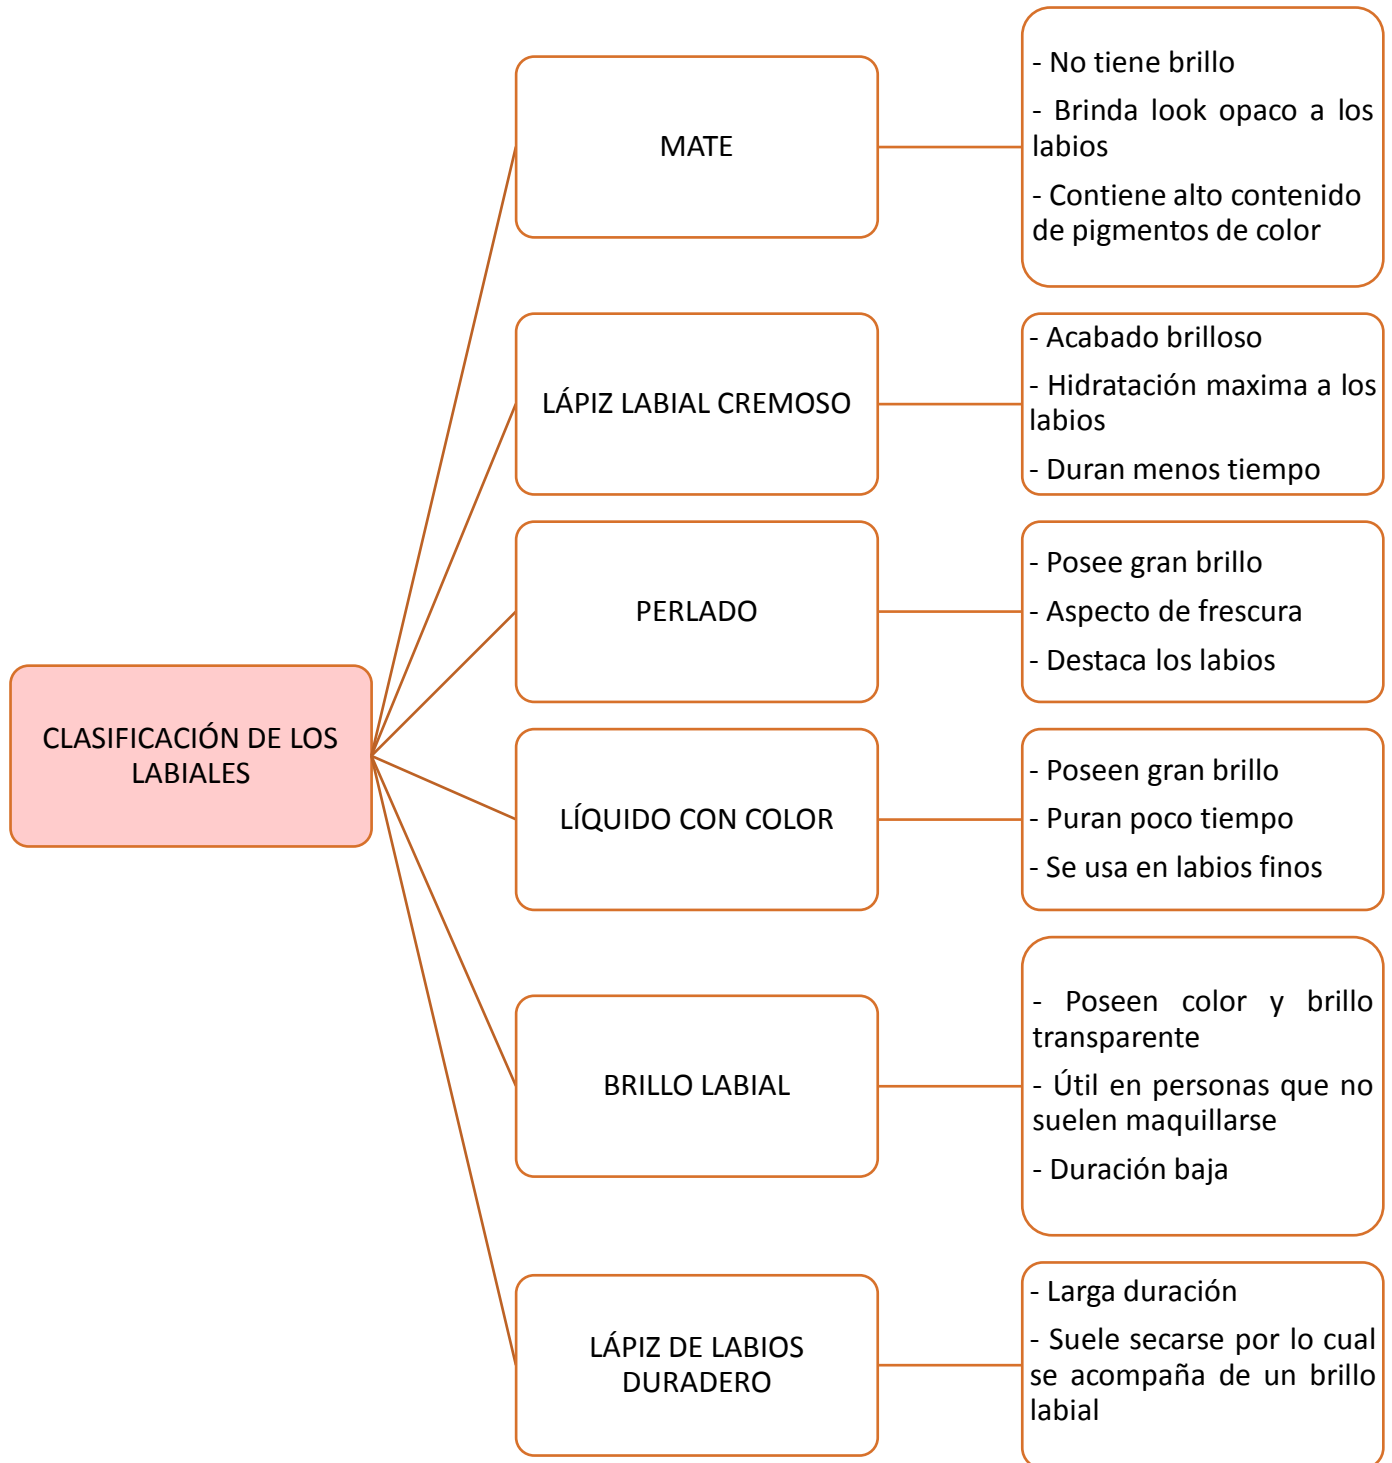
CLASIFICACIÓN DE LOS LABIALES

MATE

- No tiene brillo

- Brinda look opaco a los labios

- Contiene alto contenido de pigmentos de color

LÁPIZ LABIAL CREMOSO

- Acabado brilloso

- Hidratación maxima a los labios

- Duran menos tiempo

PERLADO

- Posee gran brillo

- Aspecto de frescura

- Destaca los labios

LÍQUIDO CON COLOR

- Poseen gran brillo

- Puran poco tiempo

- Se usa en labios finos

BRILLO LABIAL

- Poseen color y brillo transparente

- Útil en personas que no suelen maquillarse

- Duración baja

LÁPIZ DE LABIOS DURADERO

- Larga duración

- Suele secarse por lo cual se acompaña de un brillo labial